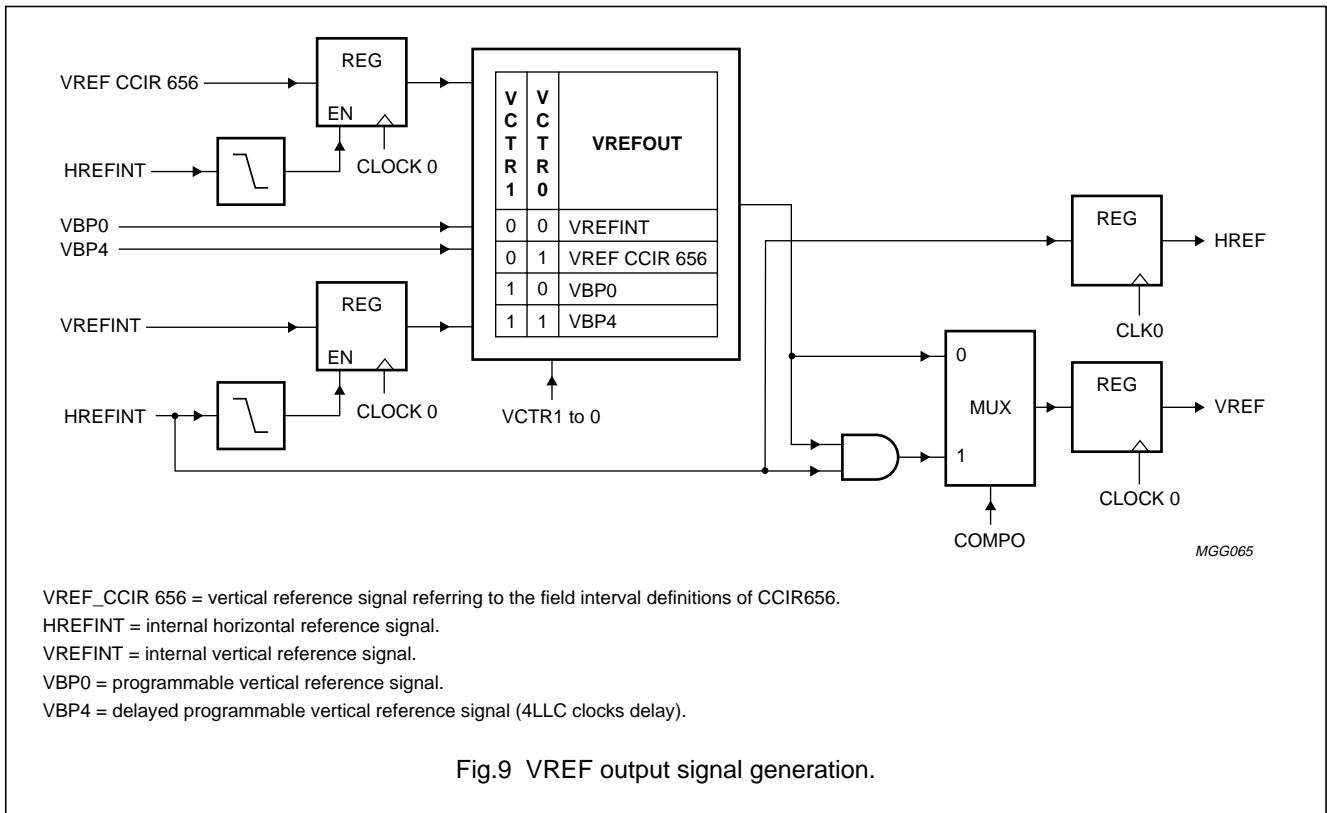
VREF CCIR 656

REG

EN

CLOCK 0

HREFINT

VBP0

VBP4

VREFINT

REG

EN

CLOCK 0

HREFINT

| VCTR1 | VCTR0 | VREFOUT |
|---|---|---|
| 0 | 0 | VREFINT |
| 0 | 1 | VREF CCIR 656 |
| 1 | 0 | VBP0 |
| 1 | 1 | VBP4 |

VCTR1 to 0

REG

HREF

CLK0

0

MUX

1

COMPO

REG

VREF

CLOCK 0

MGG065

VREF_CCIR 656 = vertical reference signal referring to the field interval definitions of CCIR656.

HREFINT = internal horizontal reference signal.

VREFINT = internal vertical reference signal.

VBP0 = programmable vertical reference signal.

VBP4 = delayed programmable vertical reference signal (4LLC clocks delay).

Fig.9 VREF output signal generation.